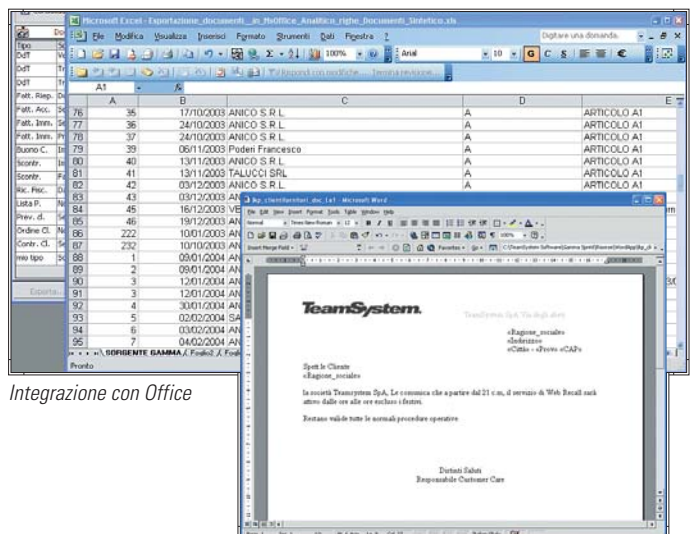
Microsoft Excel - Esportazione_documenti_in_MsOffice_Analitico_righe_Documenti_Sintetico.xls

File Modifica Visualizza Inserisci Formato Strumenti Dati Finestra ?

Digitare una domanda.

Arial 10 G C S €

100%

Rispondi con modifiche... Termina revisione...

A1

| | A | B | C | D | E |
|---|---|---|---|---|---|
| 76 | 35 | 17/10/2003 | ANICO S.R.L. | A | ARTICOLO A1 |
| 77 | 36 | 24/10/2003 | ANICO S.R.L. | A | ARTICOLO A1 |
| 78 | 37 | 24/10/2003 | ANICO S.R.L. | A | ARTICOLO A1 |
| 79 | 39 | 06/11/2003 | Poderi Francesco | A | ARTICOLO A1 |
| 80 | 40 | 13/11/2003 | ANICO S.R.L. | A | ARTICOLO A1 |
| 81 | 41 | 13/11/2003 | TALUCCI SRL | A | ARTICOLO A1 |
| 82 | 42 | 03/12/2003 | ANICO S.R.L. | A | ARTICOLO A1 |
| 83 | 43 | 03/12/2003 | AN | | |
| 84 | 45 | 16/12/2003 | VE | | |
| 85 | 46 | 19/12/2003 | AN | | |
| 86 | 222 | 10/01/2003 | AN | | |
| 87 | 232 | 10/10/2003 | AN | | |
| 88 | 1 | 09/01/2004 | AN | | |
| 89 | 2 | 09/01/2004 | AN | | |
| 90 | 3 | 12/01/2004 | AN | | |
| 91 | 3 | 12/01/2004 | AN | | |
| 92 | 4 | 30/01/2004 | AN | | |
| 93 | 5 | 02/02/2004 | SA | | |
| 94 | 6 | 03/02/2004 | AN | | |
| 95 | 7 | 04/02/2004 | AN | | |

SORGENTE GAMMA / Foglio2 / Fo

Pronto

Tipo
DdT
DdT
DdT
Fatt. Riep.
Fatt. Acc.
Fatt. Imm.
Fatt. Imm.
Buono C.
Scontr.
Scontr.
Ric. Fisc.
Lista P.
Prev. d.
Ordine Cl.
Contr. Cl.
mio tipo

Esporta

lkp_clientifornitori_doc_1a1 - Microsoft Word

File Edit View Insert Format Tools Table Window Help

Normal Times New Roman 12

TeamSystem.

TeamSystem SpA Via degli abeti

«Ragione_sociale»
«Indirizzo»
«Città» «Prov» «CAP»

Spett.le Cliente
«Ragione_sociale»

La società Teamsystem SpA, Le comunica che a partire dal 21 c.m, il servizio di Web Recall sarà attivo dalle ore alle ore escluso i festivi.

Restano valide tutte le normali procedure operative.

Distinti Saluti
Responsabile Customer Care

Integrazione con Office